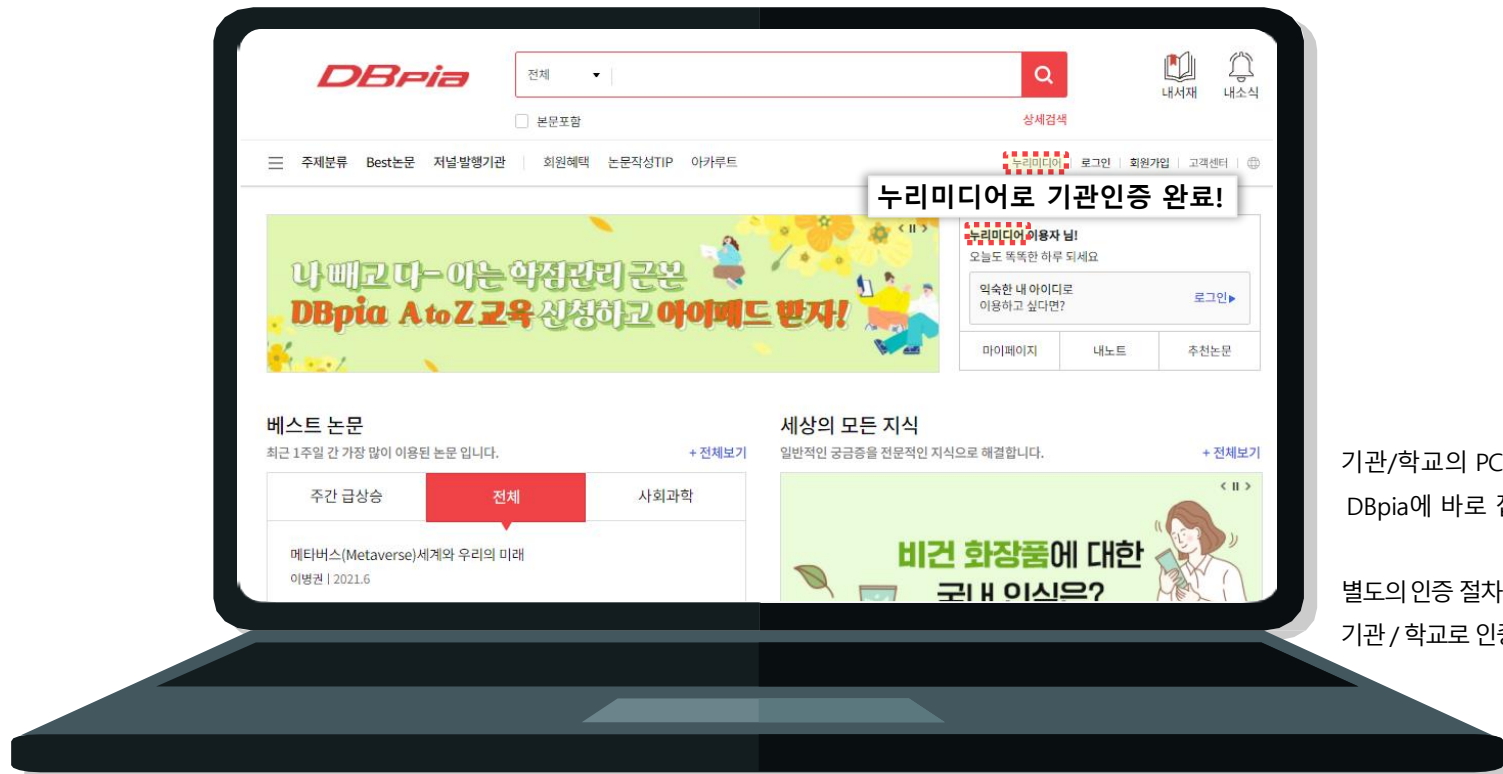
DBpia

전체

본문포함

상세검색

내서재 내소식

주제분류 Best논문 저널발행기관 회원혜택 논문작성TIP 아카루트

누리미디어 로그인 회원가입 고객센터

누리미디어로 기관인증 완료!

나 빼고 다~ 아는 학점관리 근본
DBpia A to Z 교육 신청하고 아이패드 받자!

누리미디어 이용자 님!
오늘도 똑똑한 하루 되세요

익숙한 내 아이디로
이용하고 싶다면?
로그인

마이페이지 내노트 추천논문

베스트 논문
최근 1주일 간 가장 많이 이용된 논문 입니다.
+ 전체보기

주간 급상승 전체 사회과학

메타버스(Metaverse)세계와 우리의 미래
이병권 | 2021.6

세상의 모든 지식
일반적인 궁금증을 전문적인 지식으로 해결합니다.
+ 전체보기

비건 화장품에 대한 국내 인식은?

기관/학교의 PC
DBpia에 바로 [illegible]

별도의 인증 절차
기관 / 학교로 인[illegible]